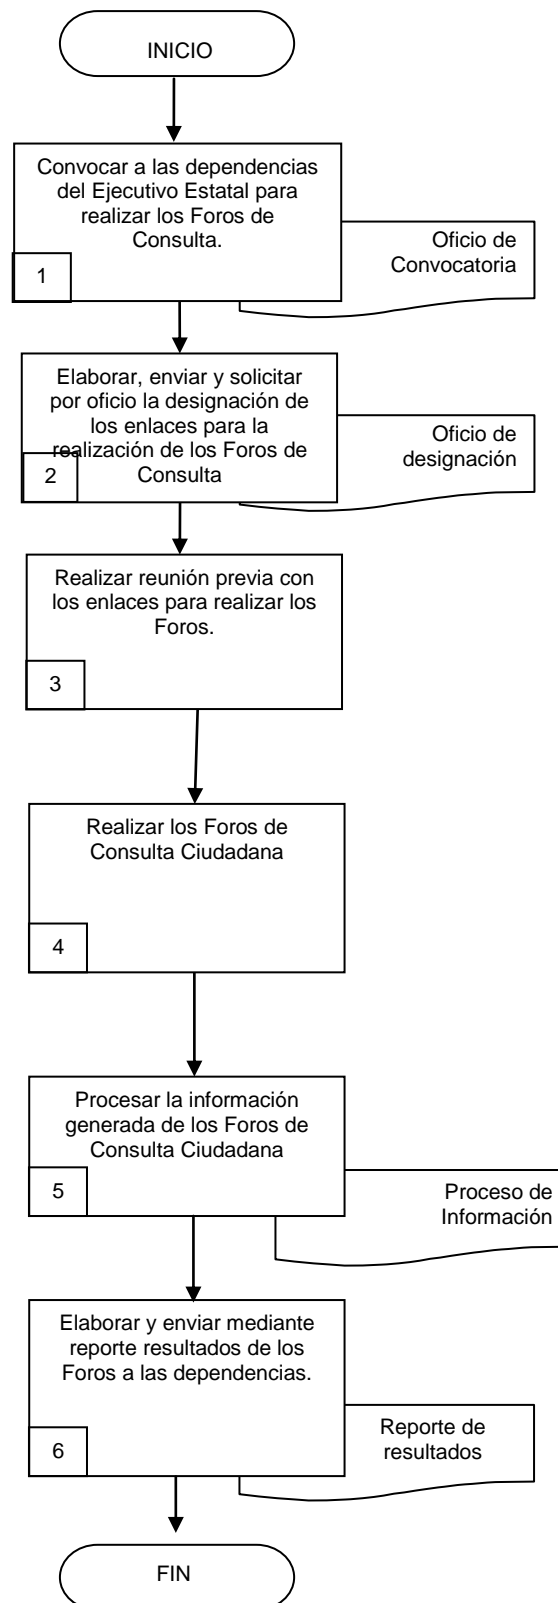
INICIO

Convocar a las dependencias del Ejecutivo Estatal para realizar los Foros de Consulta.

1

Oficio de Convocatoria

Elaborar, enviar y solicitar por oficio la designación de los enlaces para la realización de los Foros de Consulta

2

Oficio de designación

Realizar reunión previa con los enlaces para realizar los Foros.

3

Realizar los Foros de Consulta Ciudadana

4

Procesar la información generada de los Foros de Consulta Ciudadana

5

Proceso de Información

Elaborar y enviar mediante reporte resultados de los Foros a las dependencias.

6

Reporte de resultados

FIN